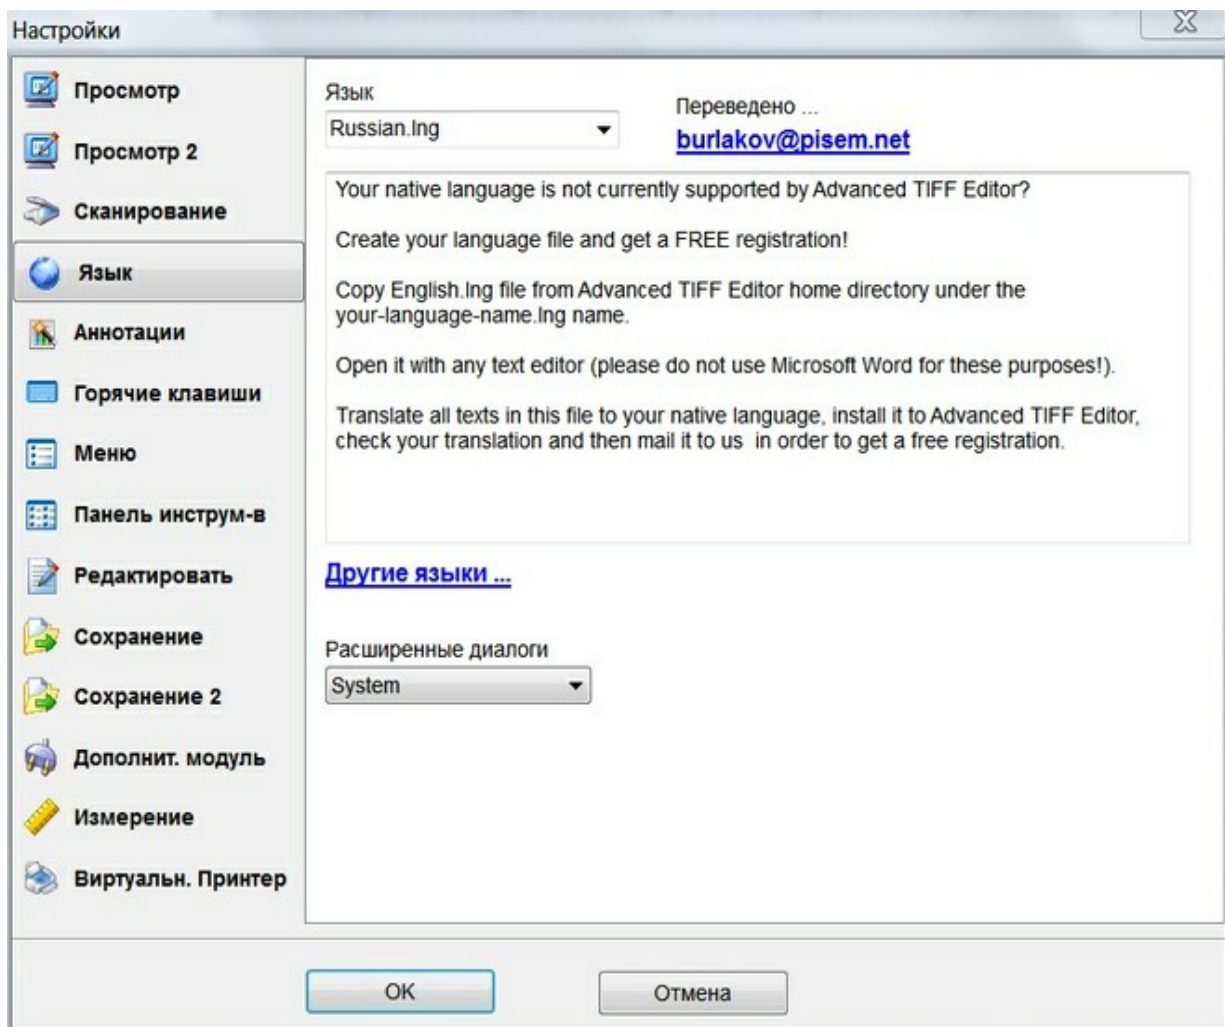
Настройки

Просмотр

Просмотр 2

Сканирование

Язык

Аннотации

Горячие клавиши

Меню

Панель инструм-в

Редактировать

Сохранение

Сохранение 2

Дополнит. модуль

Измерение

Виртуальн. Принтер

Язык

Russian.lng

Переведено ...

burlakov@pisem.net

Your native language is not currently supported by Advanced TIFF Editor?

Create your language file and get a FREE registration!

Copy English.lng file from Advanced TIFF Editor home directory under the your-language-name.lng name.

Open it with any text editor (please do not use Microsoft Word for these purposes!).

Translate all texts in this file to your native language, install it to Advanced TIFF Editor, check your translation and then mail it to us in order to get a free registration.

Другие языки ...

Расширенные диалоги

System

OK

Отмена